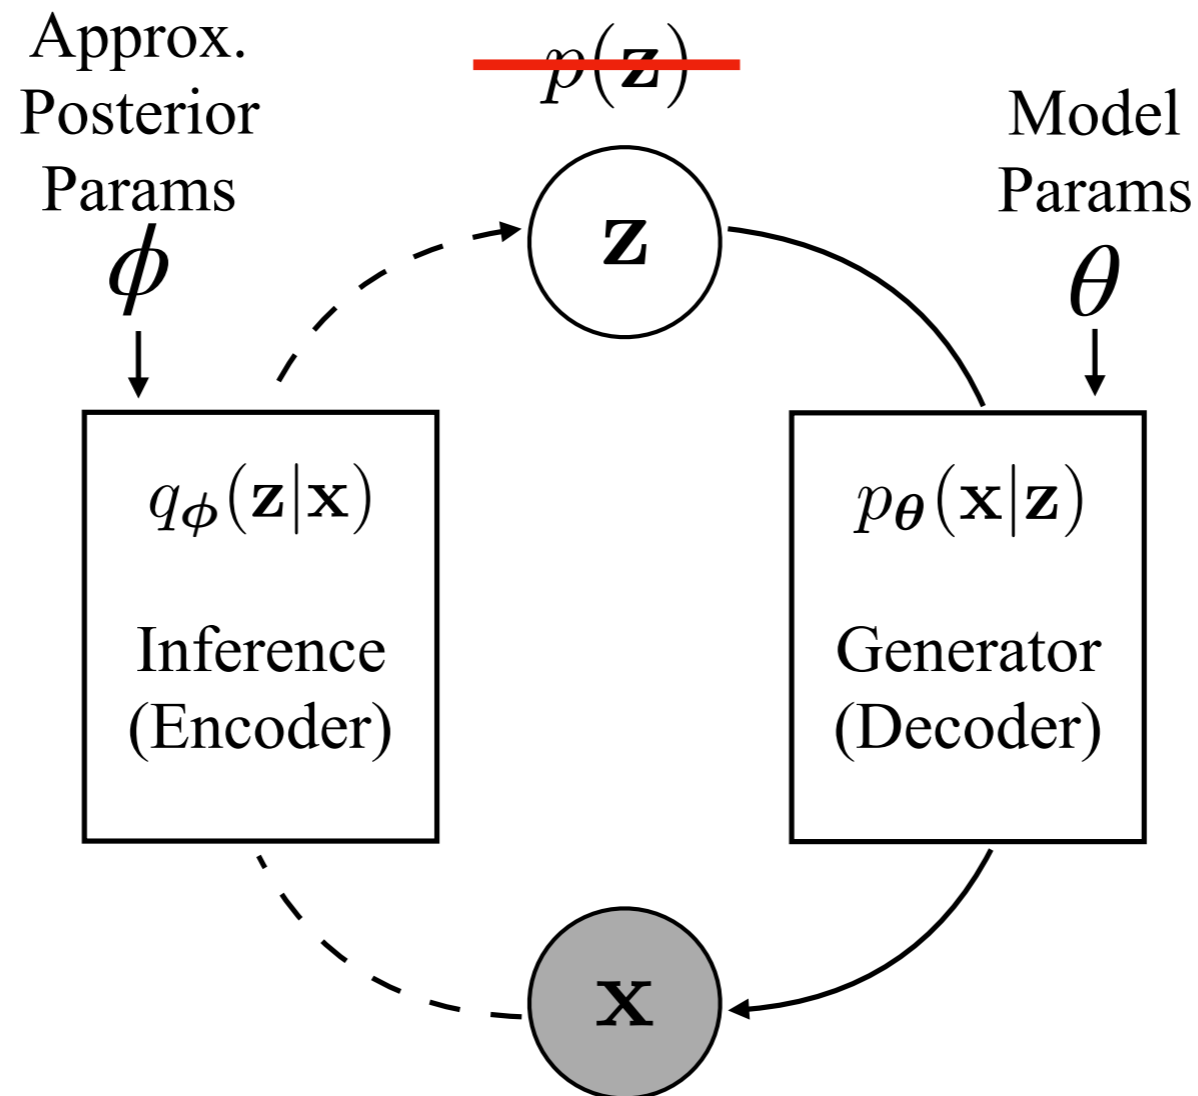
Approx. Posterior Params

$\phi$

$p(\mathbf{z})$

Model Params

$\theta$

$\mathbf{z}$

$q_{\boldsymbol{\phi}}(\mathbf{z}|\mathbf{x})$

Inference (Encoder)

$p_{\boldsymbol{\theta}}(\mathbf{x}|\mathbf{z})$

Generator (Decoder)

$\mathbf{x}$